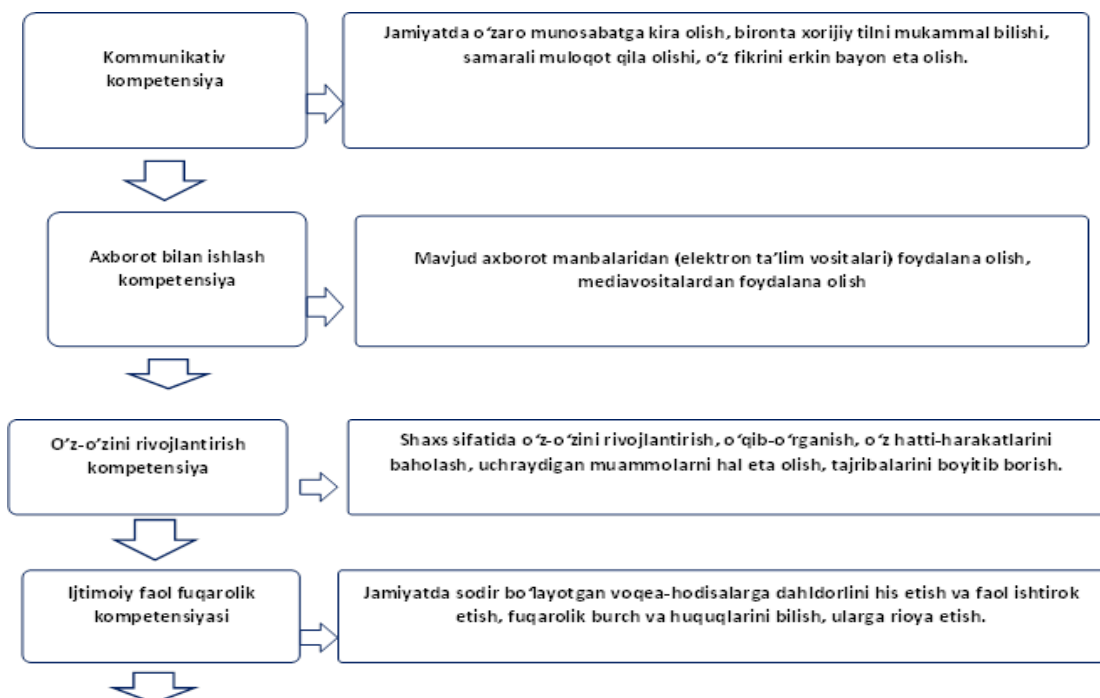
Kommunikativ kompetensiya

Jamiyatda o‘zaro munosabatga kira olish, bironta xorijiy tilni mukammal bilishi, samarali muloqot qila olishi, o‘z fikrini erkin bayon eta olish.

Axborot bilan ishlash kompetensiya

Mavjud axborot manbalaridan (elektron ta’lim vositalari) foydalana olish, mediavositalardan foydalana olish

O‘z-o‘zini rivojlantirish kompetensiya

Shaxs sifatida o‘z-o‘zini rivojlantirish, o‘qib-o‘rganish, o‘z hatti-harakatlarini baholash, uchraydigan muammolarni hal eta olish, tajribalarini boyitib borish.

Ijtimoiy faol fuqarolik kompetensiyasi

Jamiyatda sodir bo‘layotgan voqea-hodisalarga dahldorlini his etish va faol ishtirok etish, fuqarolik burch va huquqlarini bilish, ularga rioya etish.